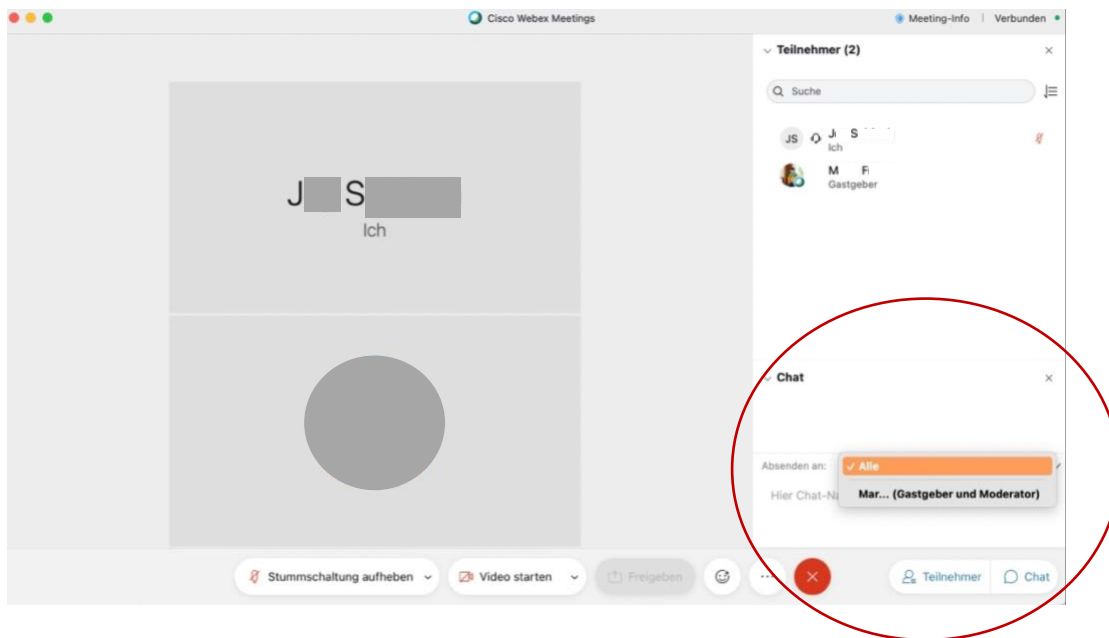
Cisco Webex Meetings

Meeting-Info | Verbunden

J S
Ich

Teilnehmer (2)

Suche

JS J S
Ich

M F
Gastgeber

Chat

Absenden an:
✓ Alle
Mar... (Gastgeber und Moderator)

Hier Chat-Na

Stummschaltung aufheben
Video starten
Freigeben
Teilnehmer
Chat